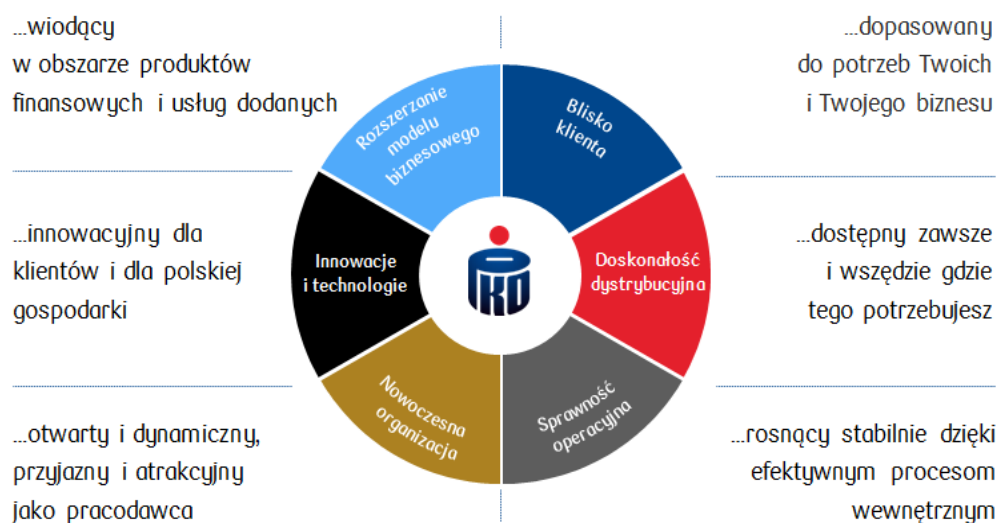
...wiodący w obszarze produktów finansowych i usług dodanych

...dopasowany do potrzeb Twoich i Twojego biznesu

Rozszerzanie modelu biznesowego

Blisko klienta

...innowacyjny dla klientów i dla polskiej gospodarki

Innowacje i technologie

PKO

Doskonałość dystrybucyjna

...dostępny zawsze i wszędzie gdzie tego potrzebujesz

Nowoczesna organizacja

Sprawność operacyjna

...otwarty i dynamiczny, przyjazny i atrakcyjny jako pracodawca

...rosnący stabilnie dzięki efektywnym procesom wewnętrznym